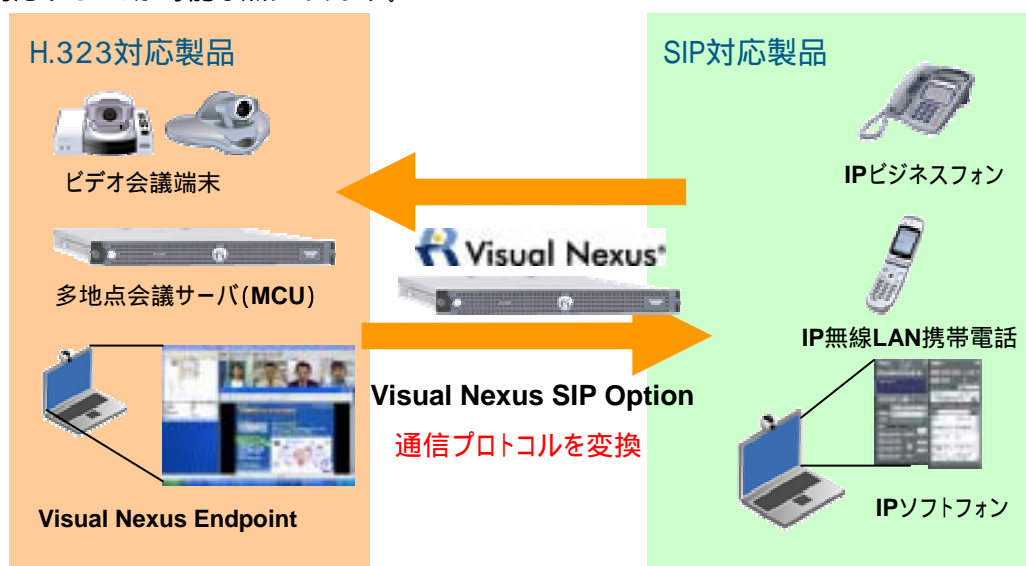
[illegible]

H.323対応製品

ビデオ会議端末

多地点会議サーバ(MCU)

Visual Nexus Endpoint

Visual Nexus

Visual Nexus SIP Option

通信プロトコルを変換

SIP対応製品

IPビジネスフォン

IP無線LAN携帯電話

IPソフトフォン